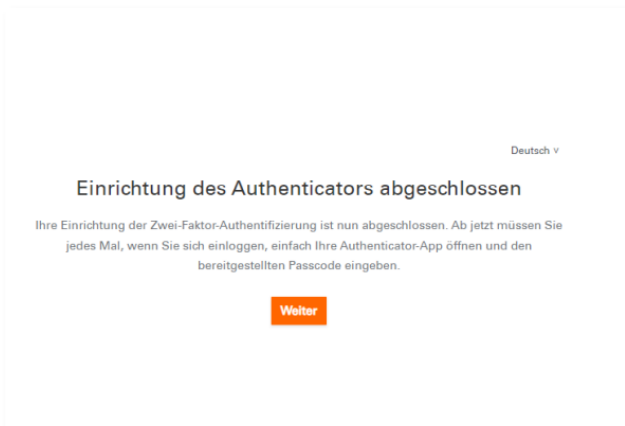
Deutsch ∨

Einrichtung des Authenticators abgeschlossen

Ihre Einrichtung der Zwei-Faktor-Authentifizierung ist nun abgeschlossen. Ab jetzt müssen Sie jedes Mal, wenn Sie sich einloggen, einfach Ihre Authenticator-App öffnen und den bereitgestellten Passcode eingeben.

Weiter